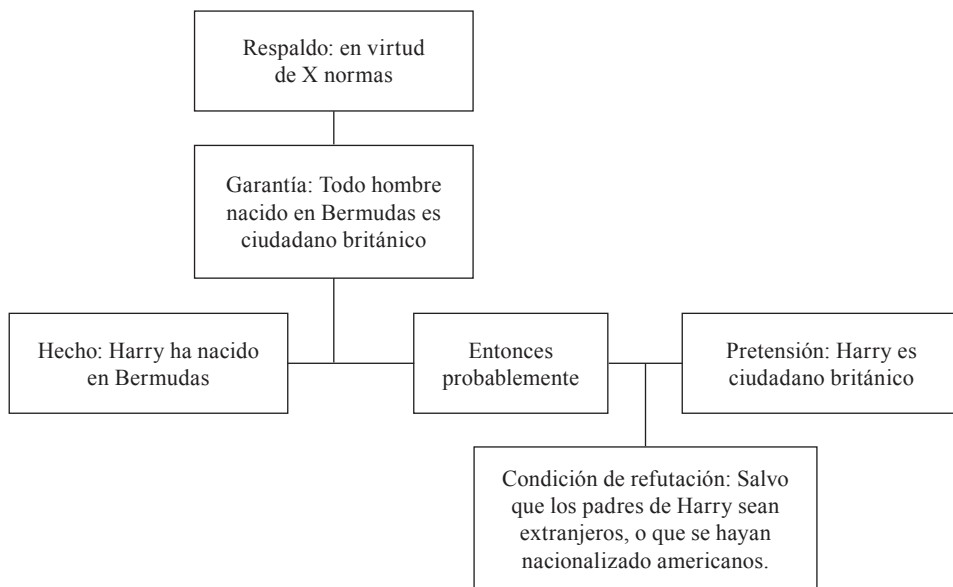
Respaldo: en virtud de X normas

Garantía: Todo hombre nacido en Bermudas es ciudadano británico

Hecho: Harry ha nacido en Bermudas

Entonces probablemente

Pretensión: Harry es ciudadano británico

Condición de refutación: Salvo que los padres de Harry sean extranjeros, o que se hayan nacionalizado americanos.